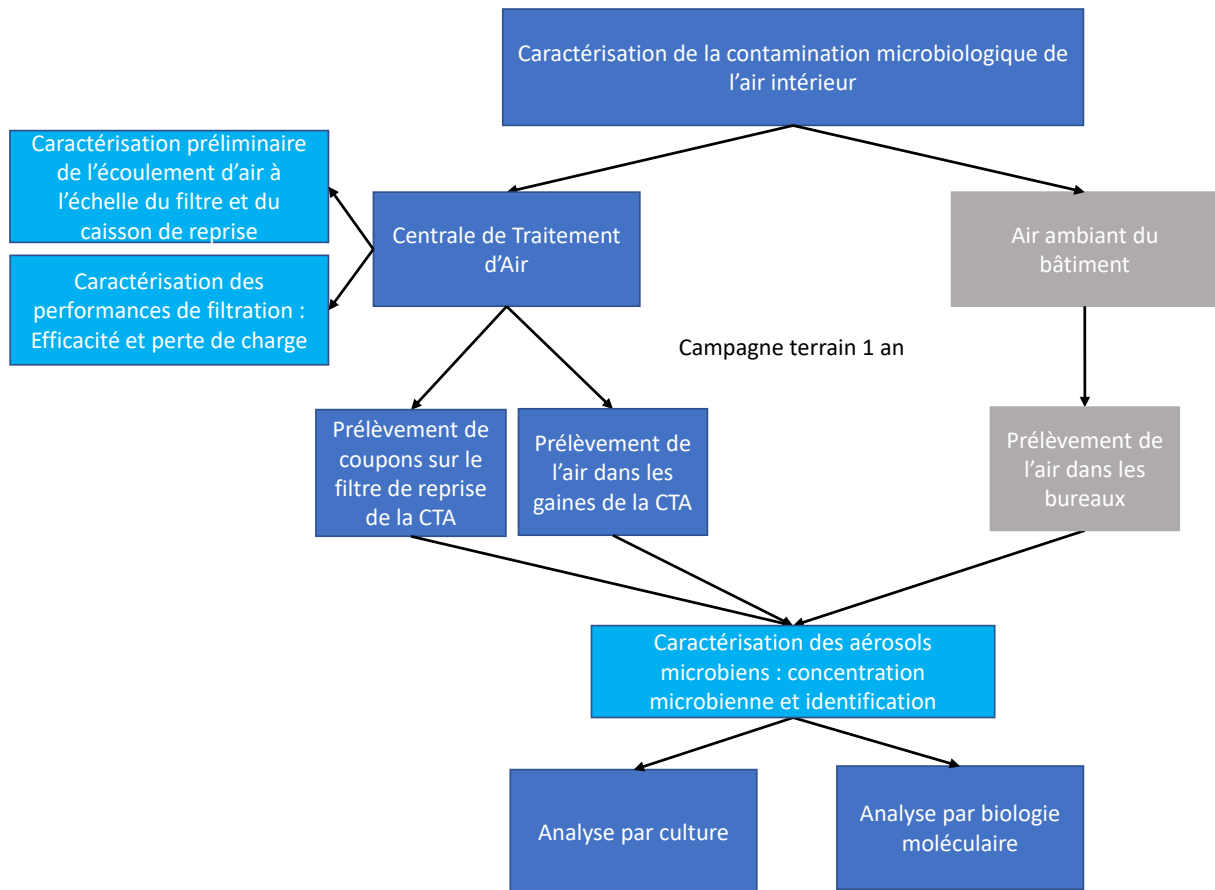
Caractérisation de la contamination microbiologique de l'air intérieur

Caractérisation préliminaire de l'écoulement d'air à l'échelle du filtre et du caisson de reprise

Caractérisation des performances de filtration : Efficacité et perte de charge

Centrale de Traitement d'Air

Air ambiant du bâtiment

Campagne terrain 1 an

Prélèvement de coupons sur le filtre de reprise de la CTA

Prélèvement de l'air dans les gaines de la CTA

Prélèvement de l'air dans les bureaux

Caractérisation des aérosols microbiens : concentration microbienne et identification

Analyse par culture

Analyse par biologie moléculaire